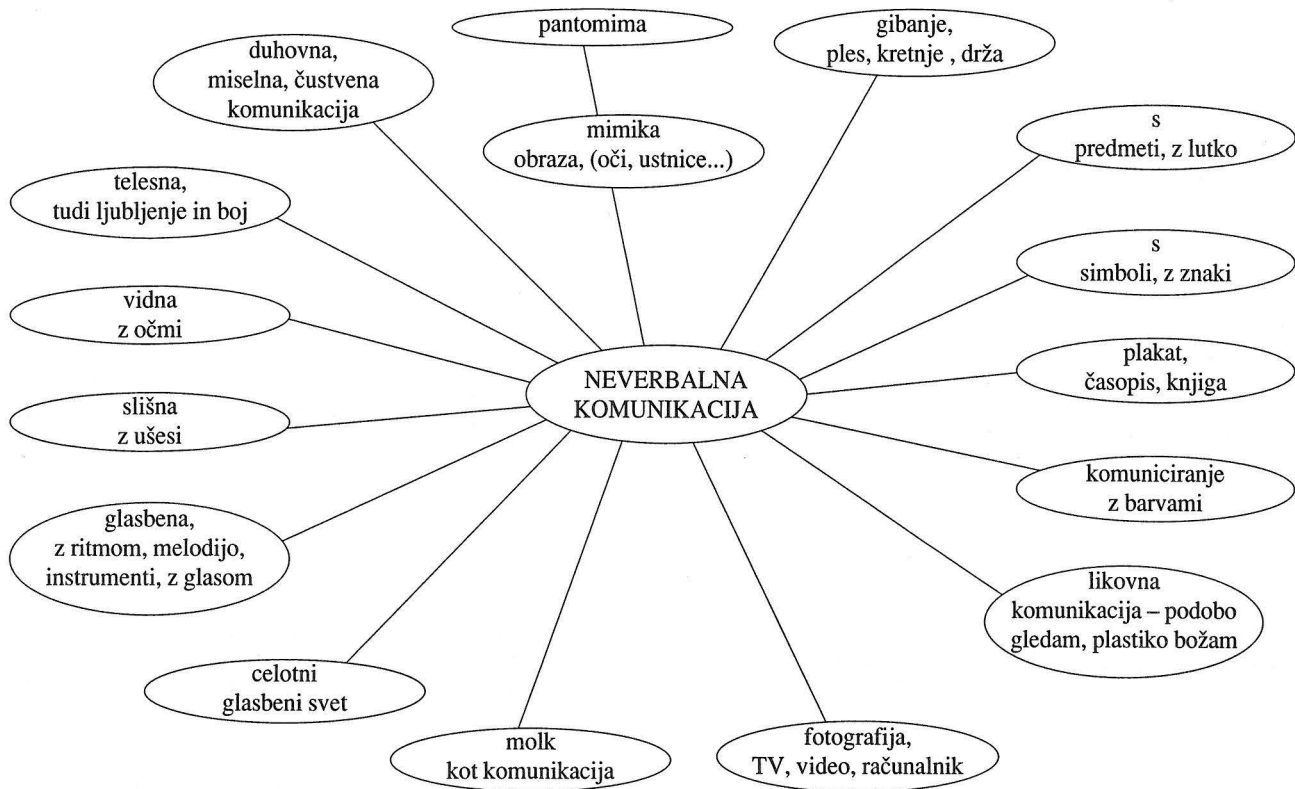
pantomima

gibanje, ples, kretnje , drža

duhovna, miselna, čustvena komunikacija

mimika obraza, (oči, ustnice...)

s predmeti, z lutko

telesna, tudi ljubljenje in boj

s simboli, z znaki

vidna z očmi

NEVERBALNA KOMUNIKACIJA

plakat, časopis, knjiga

slišna z ušesi

komuniciranje z barvami

glasbena, z ritmom, melodijo, instrumenti, z glasom

likovna komunikacija – podobo gledam, plastiko božam

celotni glasbeni svet

molk kot komunikacija

fotografija, TV, video, računalnik